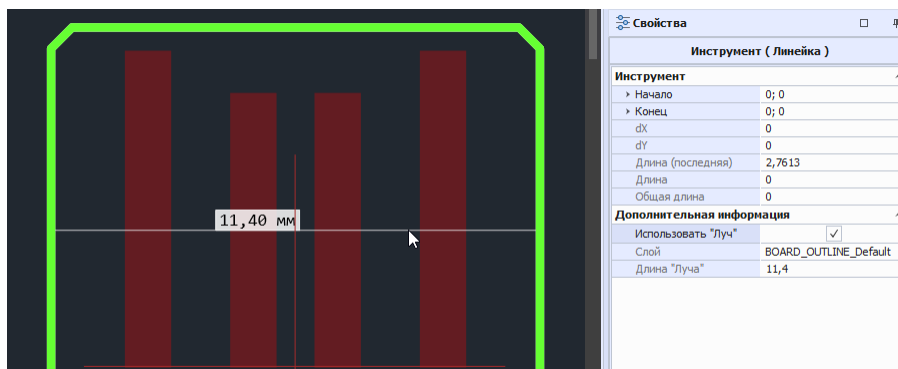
11,40 мм

Свойства

Инструмент ( Линейка )

Инструмент

| | |
|---|---|
| Начало | 0; 0 |
| Конец | 0; 0 |
| dX | 0 |
| dY | 0 |
| Длина (последняя) | 2,7613 |
| Длина | 0 |
| Общая длина | 0 |

Дополнительная информация

| | |
|---|---|
| Использовать "Луч" | ✓ |
| Слой | BOARD_OUTLINE_Default |
| Длина "Луча" | 11,4 |